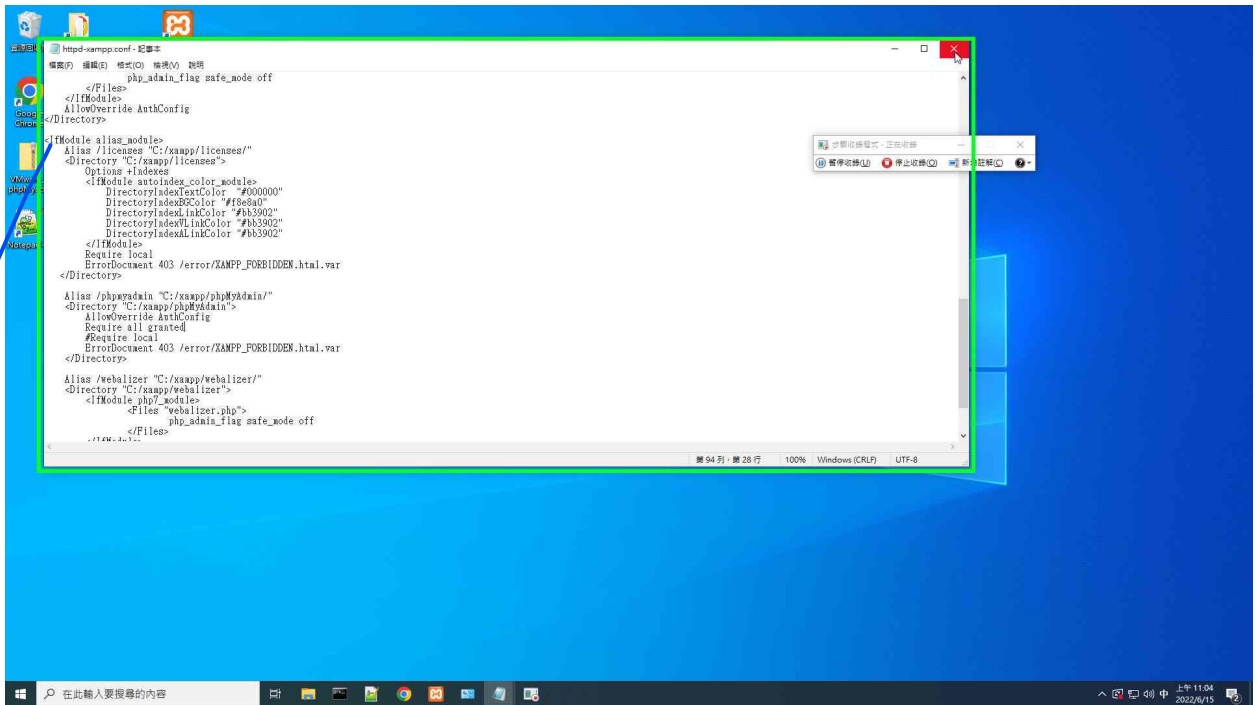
httpd-xampp.conf - 記事本

檔案(F) 編輯(E) 格式(O) 檢視(V) 說明

php_admin_flag safe_mode off
</Files>
</IfModule>
AllowOverride AuthConfig
</Directory>

<IfModule alias_module>
Alias /licenses "C:/xampp/licenses/"
<Directory "C:/xampp/licenses">
Options +Indexes
<IfModule autoindex_color_module>
DirectoryIndexTextColor "#000000"
DirectoryIndexBGColor "#f8e8a0"
DirectoryIndexLinkColor "#bb3902"
DirectoryIndexVLinkColor "#bb3902"
DirectoryIndexALinkColor "#bb3902"
</IfModule>
Require local
ErrorDocument 403 /error/XAMPP_FORBIDDEN.html.var
</Directory>

Alias /phpmyadmin "C:/xampp/phpMyAdmin/"
<Directory "C:/xampp/phpMyAdmin">
AllowOverride AuthConfig
Require all granted
#Require local
ErrorDocument 403 /error/XAMPP_FORBIDDEN.html.var
</Directory>

Alias /webalizer "C:/xampp/webalizer/"
<Directory "C:/xampp/webalizer">
<IfModule php7_module>
<Files "webalizer.php">
php_admin_flag safe_mode off
</Files>

第 94 列，第 28 行 100% Windows (CRLF) UTF-8

步驟收錄程式 - 正在收錄
暫停收錄(U) 停止收錄(O) 新增註解(C)

在此輸入要搜尋的內容

上午 11:04
2022/6/15